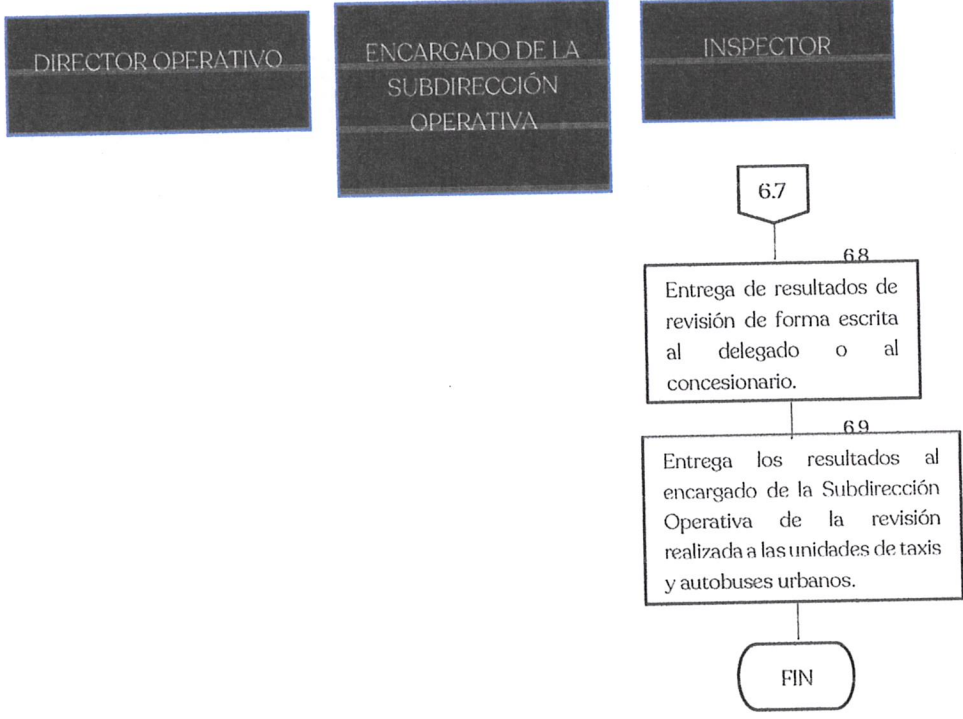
DIRECTOR OPERATIVO

ENCARGADO DE LA SUBDIRECCIÓN OPERATIVA

INSPECTOR

6.7

6.8

Entrega de resultados de revisión de forma escrita al delegado o al concesionario.

6.9

Entrega los resultados al encargado de la Subdirección Operativa de la revisión realizada a las unidades de taxis y autobuses urbanos.

FIN